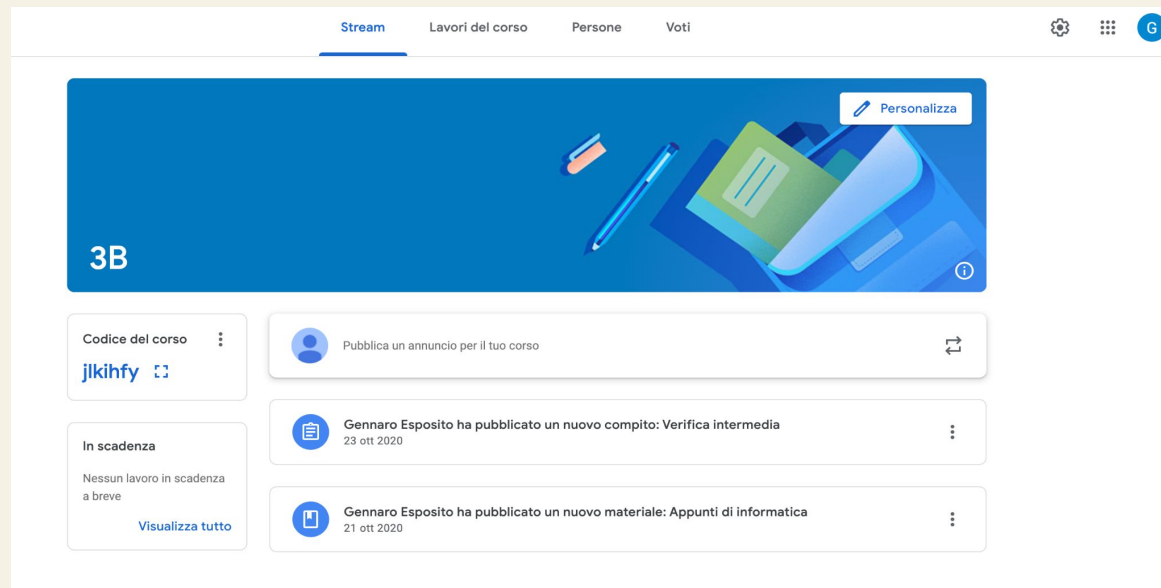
Stream Lavori del corso Persone Voti

G

Personalizza

3B

Codice del corso

jlkihfy

In scadenza

Nessun lavoro in scadenza a breve

Visualizza tutto

Pubblica un annuncio per il tuo corso

Gennaro Esposito ha pubblicato un nuovo compito: Verifica intermedia
23 ott 2020

Gennaro Esposito ha pubblicato un nuovo materiale: Appunti di informatica
21 ott 2020